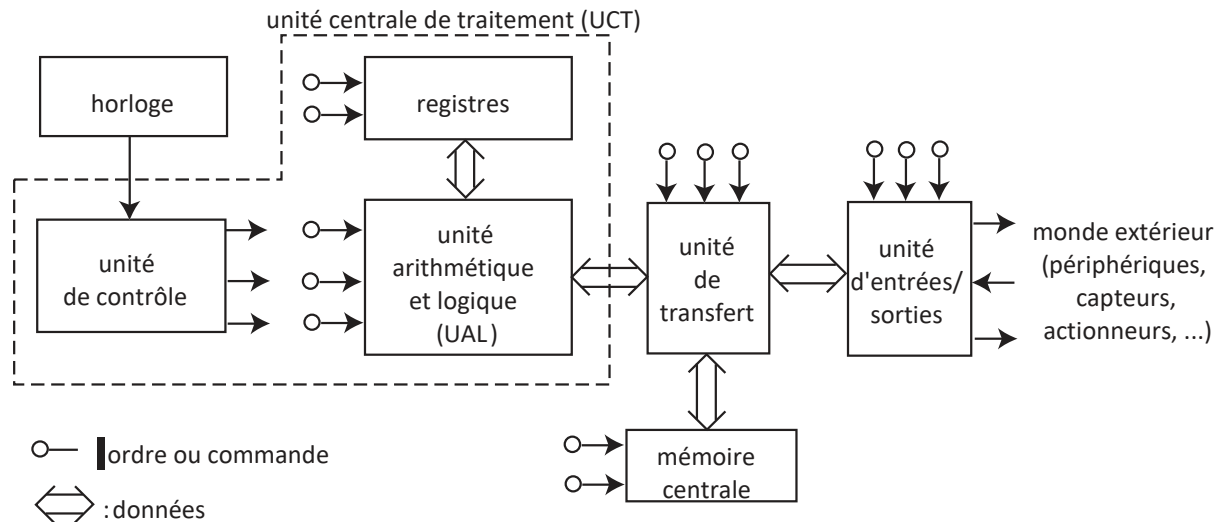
unité centrale de traitement (UCT)

horloge

registres

unité de contrôle

unité arithmétique et logique (UAL)

unité de transfert

unité d'entrées/ sorties

monde extérieur (périphériques, capteurs, actionneurs, ...)

mémoire centrale

ordre ou commande

: données